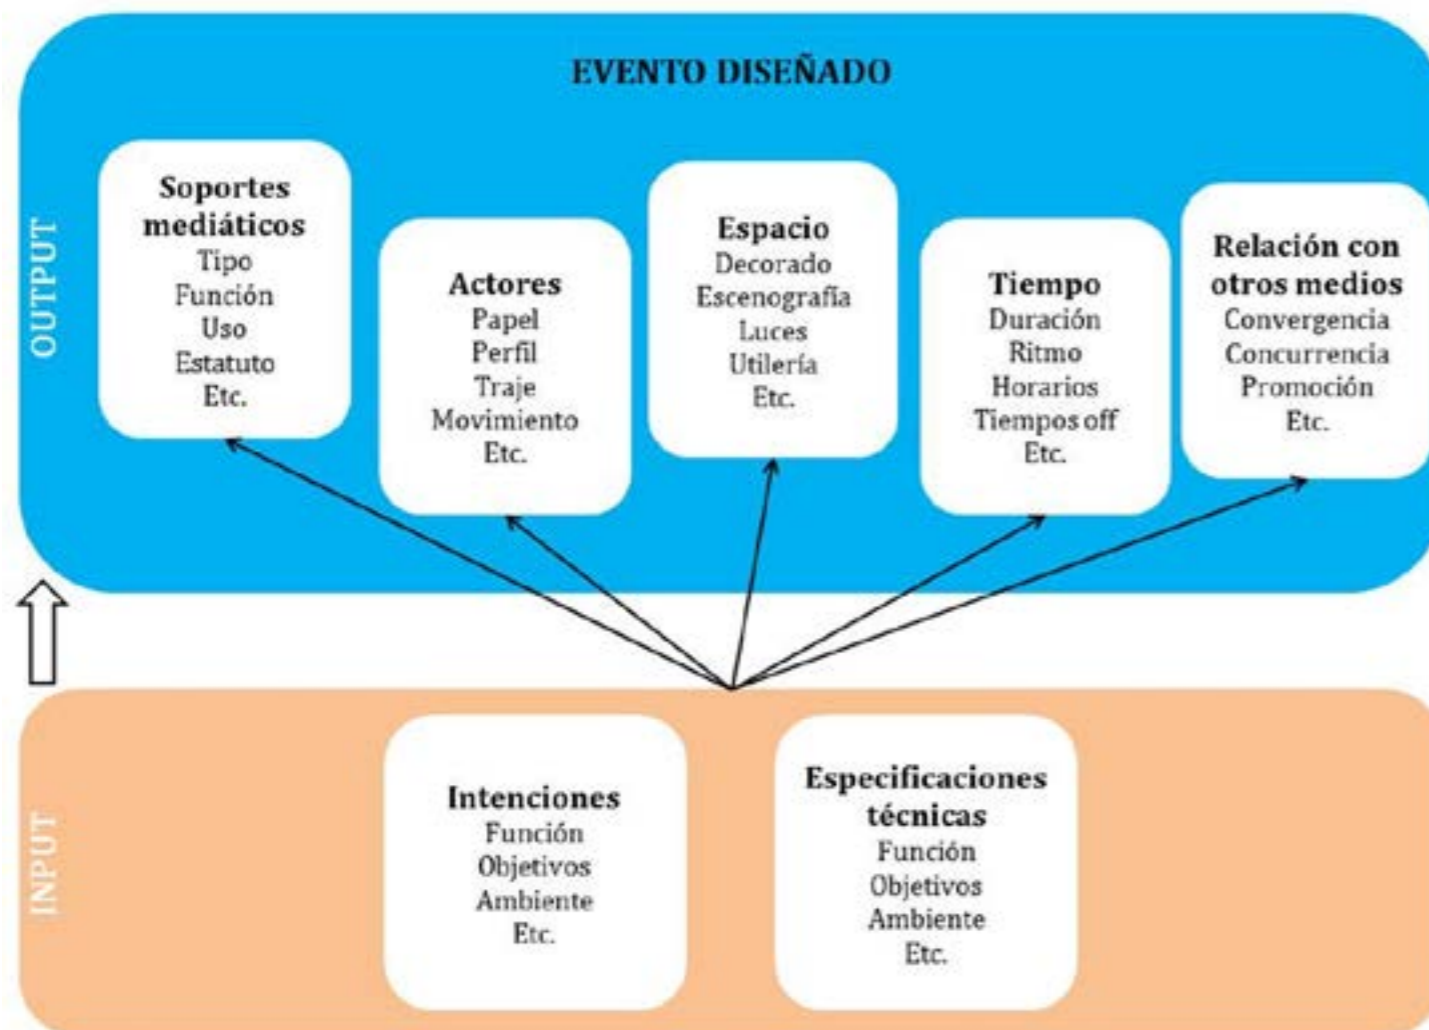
EVENTO DISEÑADO

OUTPUT

Soportes mediáticos
Tipo
Función
Uso
Estatuto
Etc.

Actores
Papel
Perfil
Traje
Movimiento
Etc.

Espacio
Decorado
Escenografía
Luces
Utilería
Etc.

Tiempo
Duración
Ritmo
Horarios
Tiempos off
Etc.

Relación con otros medios
Convergencia
Concurrencia
Promoción
Etc.

INPUT

Intenciones
Función
Objetivos
Ambiente
Etc.

Especificaciones técnicas
Función
Objetivos
Ambiente
Etc.